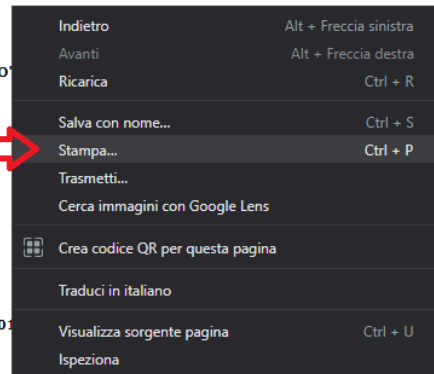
Indietro Alt + Freccia sinistra
Avanti Alt + Freccia destra
Ricarica Ctrl + R

Salva con nome... Ctrl + S
Stampa... Ctrl + P
Trasmetti...
Cerca immagini con Google Lens

Crea codice QR per questa pagina

Traduci in italiano

Visualizza sorgente pagina Ctrl + U
Ispeziona